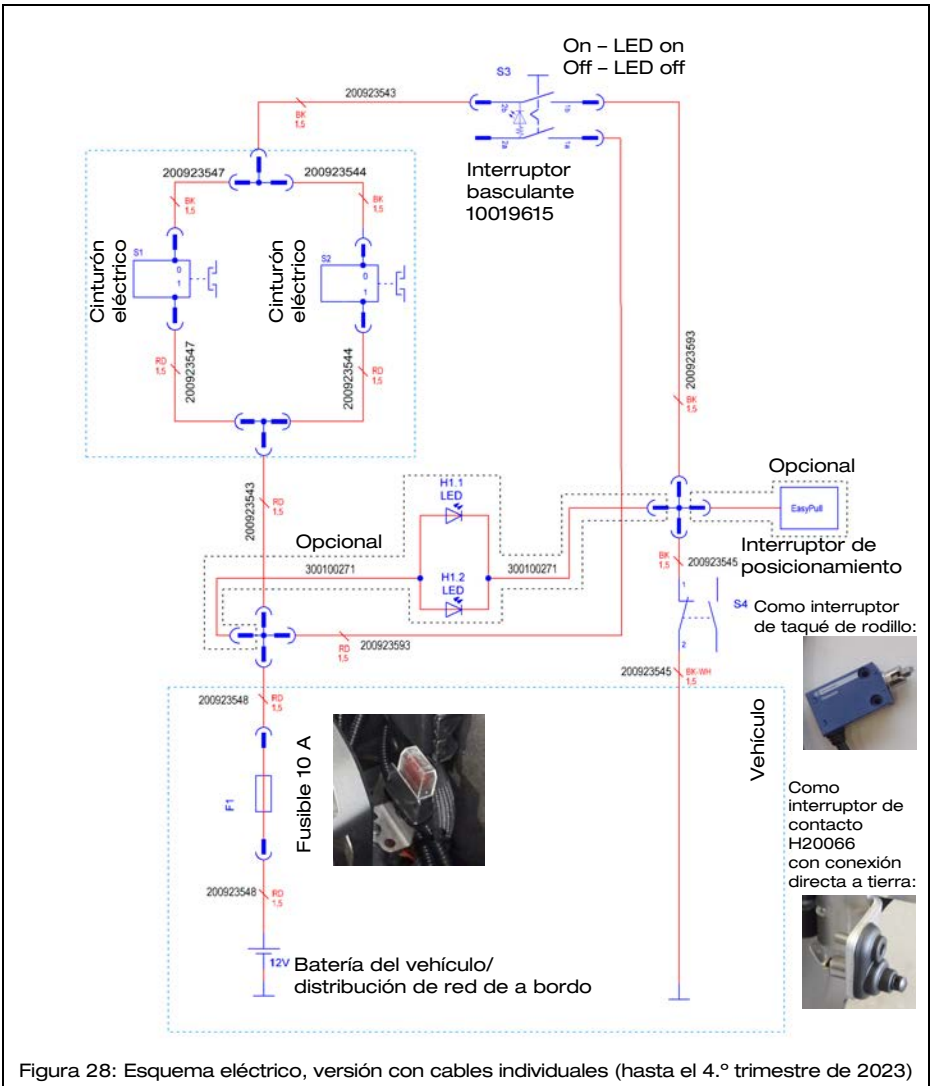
On – LED on
Off – LED off

S3

200923543

BK 1,5

Interruptor basculante 10019615

200923547

200923544

BK 1,5

BK 1,5

S1

0

1

Cinturón eléctrico

S2

0

1

Cinturón eléctrico

RD 1,5

200923547

200923544

RD 1,5

200923593

BK 1,5

Opcional

EasyPull

Interruptor de posicionamiento

200923543

RD 1,5

H1.1 LED

H1.2 LED

Opcional

300100271

300100271

BK 1,5

200923545

1

S4

Como interruptor de taqué de rodillo:

2

200923593

RD 1,5

200923545

BK-WH 1,5

200923548

RD 1,5

F1

Fusible 10 A

Vehículo

Como interruptor de contacto H20066 con conexión directa a tierra:

200923548

RD 1,5

12V Batería del vehículo/ distribución de red de a bordo

Figura 28: Esquema eléctrico, versión con cables individuales (hasta el 4.º trimestre de 2023)